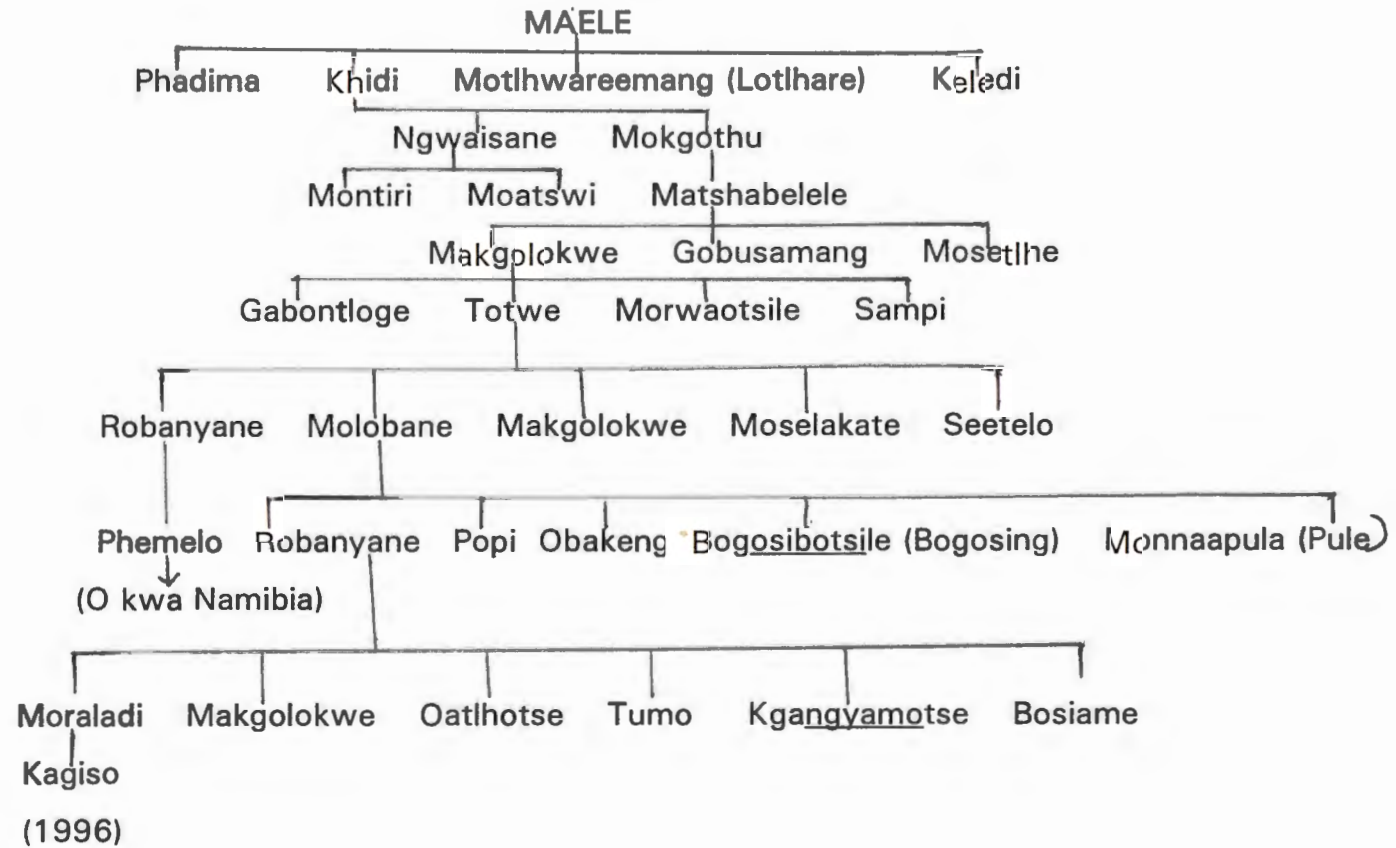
MAELE

Phadima Khidi Motlhwareemang (Lotlhare) Keledi

Ngwaisane Mokgothu

Montiri Moatswi Matshabelele

Makgolokwe Gobusamang Mosetlhe

Gabontloge Totwe Morwaotsile Sampi

Robanyane Molobane Makgolokwe Moselakate Seetelo

Phemelo Robanyane Popi Obakeng Bogosibotsile (Bogosing) Monnaapula (Pule)

(O kwa Namibia)

Moraladi Makgolokwe Oatlhotse Tumo Kgangyamotse Bosiame

Kagiso

(1996)